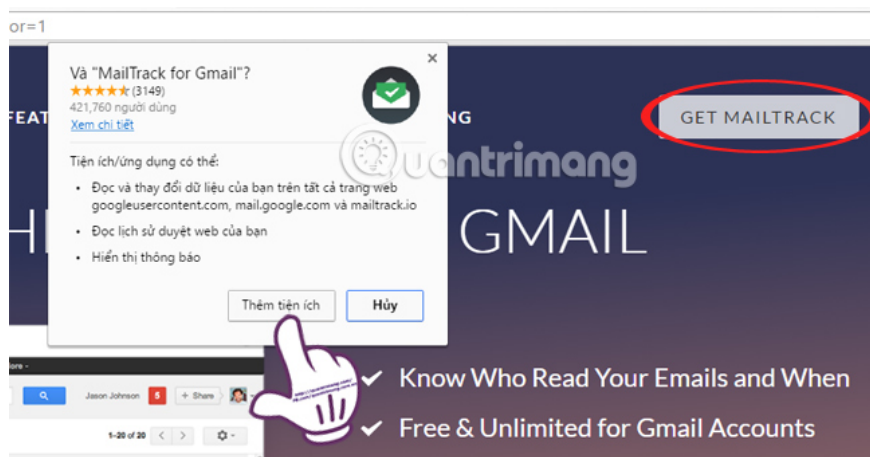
or=1

Và "MailTrack for Gmail"?
★★★★★ (3149)
421,760 người dùng
Xem chi tiết

Tiện ích/ứng dụng có thể:

- Đọc và thay đổi dữ liệu của bạn trên tất cả trang web googleusercontent.com, mail.google.com và mailtrack.io
- Đọc lịch sử duyệt web của bạn
- Hiển thị thông báo

Thêm tiện ích | Hủy

FEAT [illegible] NG

GET MAILTRACK

quantrimang

H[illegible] GMAIL

Jason Johnson 5 + Share

1–20 of 20

Know Who Read Your Emails and When

Free & Unlimited for Gmail Accounts